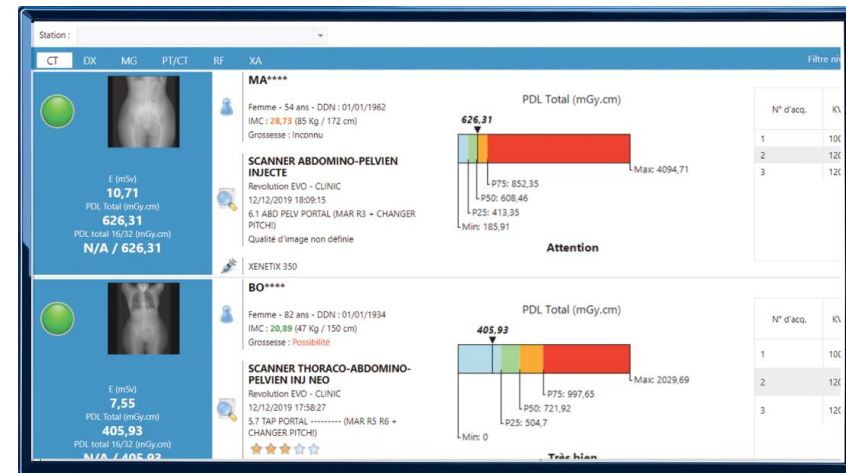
Station :

CT DX MG PT/CT RF XA

Filtre ni

E (mSv)
10,71
PDL Total (mGy.cm)
626,31
PDL total 16/32 (mGy.cm)
N/A / 626,31

MA****

Femme - 54 ans - DDN : 01/01/1962
IMC : 28,73 (85 Kg / 172 cm)
Grossesse : Inconnu

SCANNER ABDOMINO-PELVIEN INJECTE
Revolution EVO - CLINIC
12/12/2019 18:09:15
6.1 ABD PELV PORTAL (MAR R3 + CHANGER PITCH!)
Qualité d'image non définie

XENETIX 350

PDL Total (mGy.cm)

626,31

Max: 4094,71
P75: 852,35
P50: 608,46
P25: 413,35
Min: 185,91

Attention

| N° d'acq. | KV |
|---|---|
| 1 | 10 |
| 2 | 12 |
| 3 | 12 |

E (mSv)
7,55
PDL Total (mGy.cm)
405,93
PDL total 16/32 (mGy.cm)
N/A / 405,93

BO****

Femme - 82 ans - DDN : 01/01/1934
IMC : 20,89 (47 Kg / 150 cm)
Grossesse : Possibilité

SCANNER THORACO-ABDOMINO-PELVIEN INJ NEO
Revolution EVO - CLINIC
12/12/2019 17:58:27
5.7 TAP PORTAL --------- (MAR R5 R6 + CHANGER PITCH!)

PDL Total (mGy.cm)

405,93

Max: 2029,69
P75: 997,65
P50: 721,92
P25: 504,7
Min: 0

Très bien

| N° d'acq. | KV |
|---|---|
| 1 | 10 |
| 2 | 12 |
| 3 | 12 |